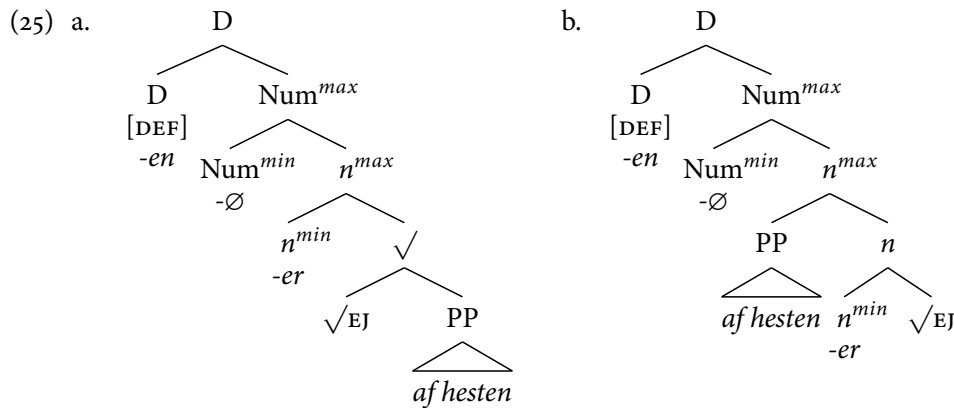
(25) a.

D
D [DEF] -en
Num$^{max}$
Num$^{min}$ -∅
$n^{max}$
$n^{min}$ -er
$\surd$
$\surd$EJ
PP
af hesten

b.

D
D [DEF] -en
Num$^{max}$
Num$^{min}$ -∅
$n^{max}$
PP
af hesten
$n$
$n^{min}$ -er
$\surd$EJ